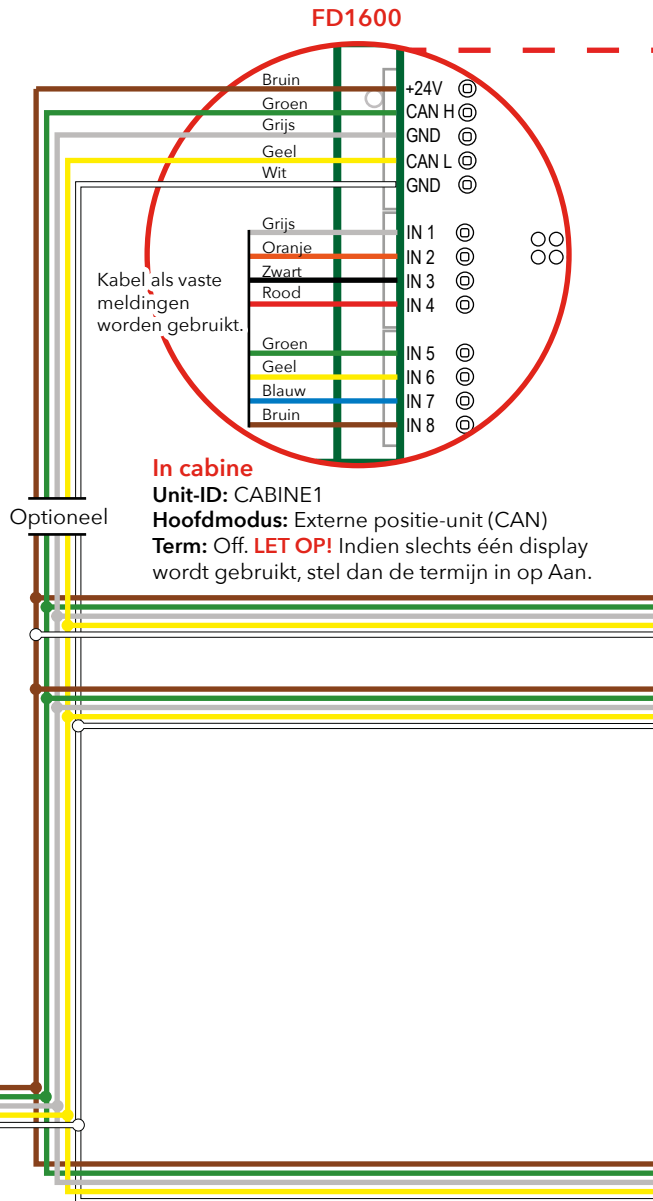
FD1600

Bruin
Groen
Grijs
Geel
Wit

+24V
CAN H
GND
CAN L
GND

Grijs
Oranje
Zwart
Rood

IN 1
IN 2
IN 3
IN 4

Kabel als vaste meldingen worden gebruikt.

Groen
Geel
Blauw
Bruin

IN 5
IN 6
IN 7
IN 8

Optioneel

In cabine
Unit-ID: CABINE1
Hoofdmodus: Externe positie-unit (CAN)
Term: Off. LET OP! Indien slechts één display wordt gebruikt, stel dan de termijn in op Aan.